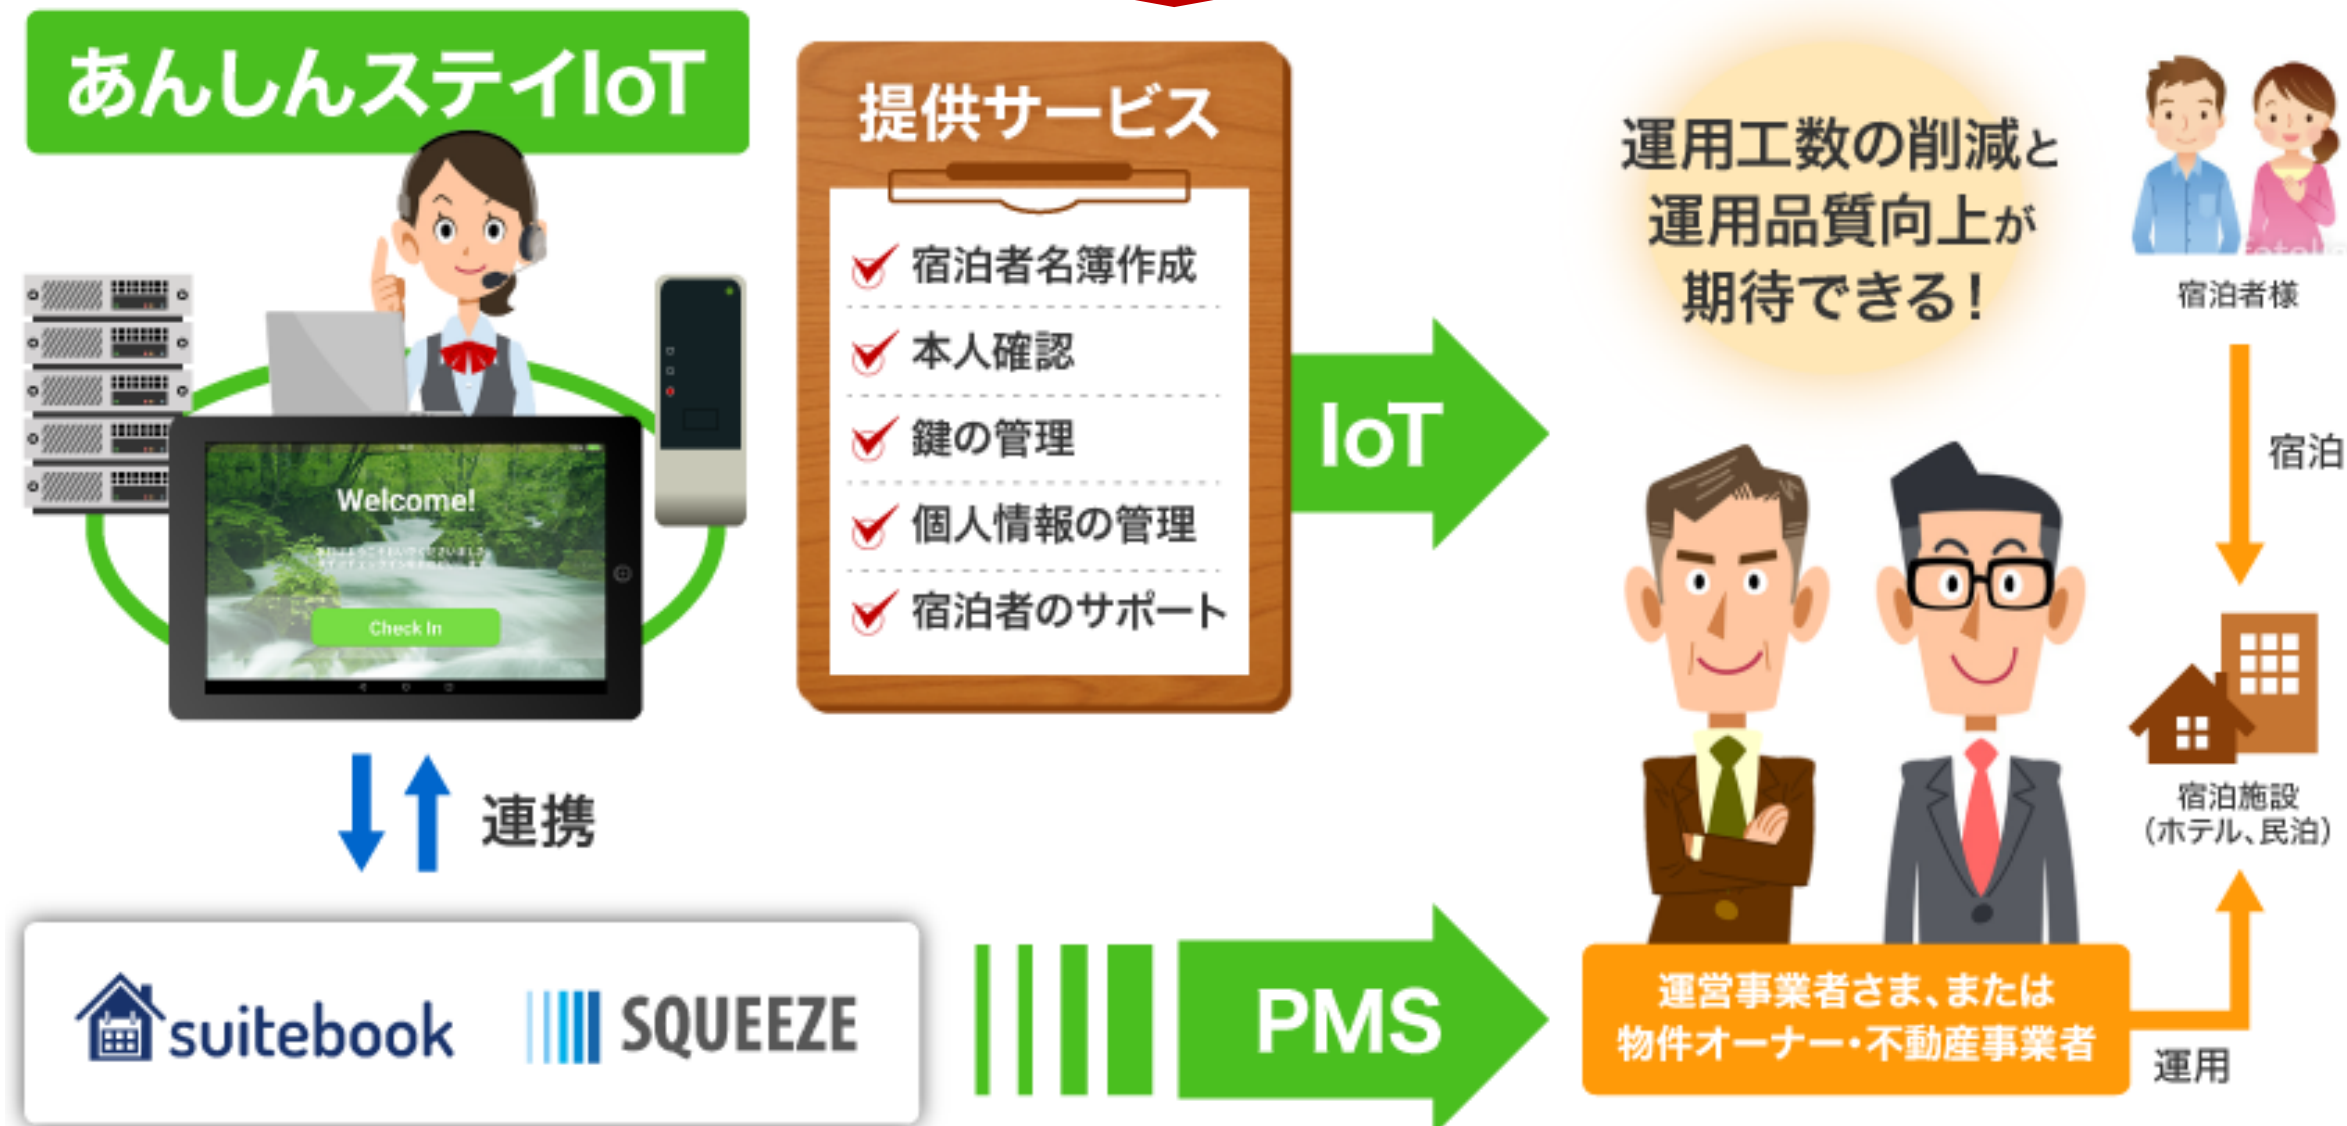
あんしんステイIoT

Welcome!

Check In

提供サービス

宿泊者名簿作成

本人確認

鍵の管理

個人情報の管理

宿泊者のサポート

IoT

運用工数の削減と運用品質向上が期待できる!

宿泊者様

宿泊

宿泊施設
(ホテル、民泊)

連携

suitebook

SQUEEZE

PMS

運営事業者さま、または物件オーナー・不動産事業者

運用